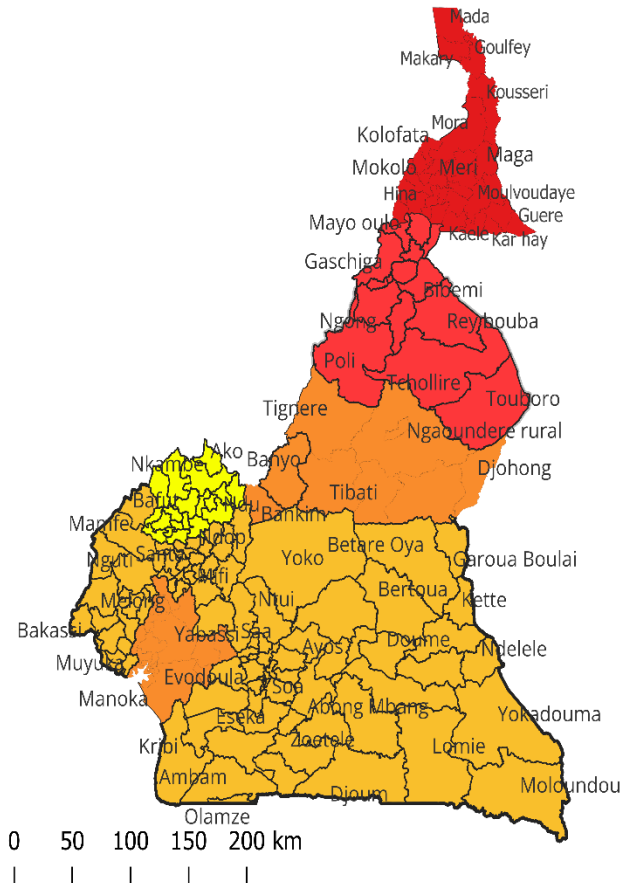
Mada
Goulfey
Makary
Kousseri
Mora
Kolofata
Maga
Meri
Mokolo
Moulvoudaye
Hina
Guere
Mayo oulo
Kaele
Kar hay
Gaschiga
Bibemi
Rey bouba
Ngong
Poli
Tchollire
Touboro
Tignere
Ngaoundere rural
Ako
Banyo
Djohong
Nkambe
Tibati
Bafut
Ndu
Bankim
Mamfe
Ndop
Yoko
Betare Oya
Garoua Boulai
Nguti
Santa
Mifi
Bertoua
Kette
Melong
Ntui
Bakassi
Yabassi
Sa'a
Doume
Ndelele
Muyuka
Ayos
Evodoula
Manoka
Soa
Abong Mbang
Yokadouma
Eseka
Zoetele
Lomie
Kribi
Ambam
Djoum
Moloundou
Olamze
0 50 100 150 200 km